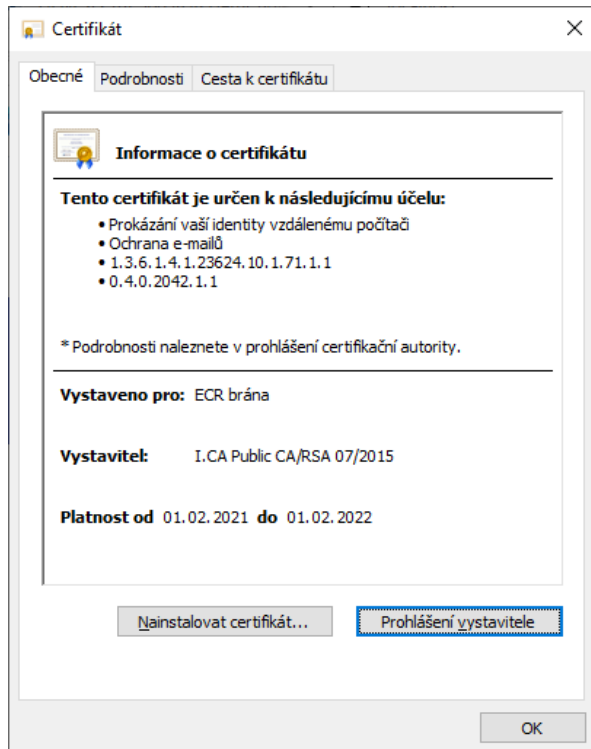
Certifikát

×

Obecné | Podrobnosti | Cesta k certifikátu

Informace o certifikátu

Tento certifikát je určen k následujícímu účelu:

• Prokázání vaší identity vzdálenému počítači
• Ochrana e-mailů
• 1.3.6.1.4.1.23624.10.1.71.1.1
• 0.4.0.2042.1.1

* Podrobnosti naleznete v prohlášení certifikační autority.

Vystaveno pro: ECR brána

Vystavitel: I.CA Public CA/RSA 07/2015

Platnost od 01.02.2021 do 01.02.2022

Nainstalovat certifikát...

Prohlášení vystavitele

OK